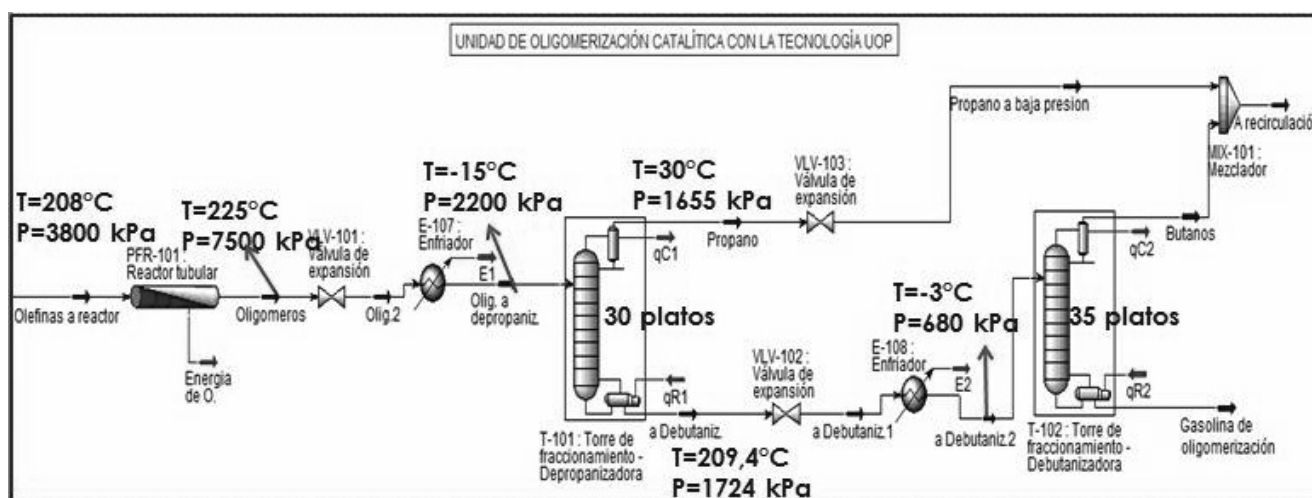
UNIDAD DE OLIGOMERIZACIÓN CATALÍTICA CON LA TECNOLOGÍA UOP

Propano a baja presion

A recirculació

MIX-101 : Mezclador

T=208°C
P=3800 kPa

T=225°C
P=7500 kPa

T=-15°C
P=2200 kPa

T=30°C
P=1655 kPa

VLV-103 : Válvula de expansión

VLV-101 : Válvula de expansión

E-107 : Enfriador

PFR-101 : Reactor tubular

qC1

Propano

Butanos

qC2

E1

Olefinas a reactor

Oligomeros

Olig.2

Olig. a depropaniz.

30 platos

T=-3°C
P=680 kPa

35 platos

Energia de O.

VLV-102 : Válvula de expansión

E-108 : Enfriador

E2

qR1

qR2

a Debutaniz.

a Debutaniz.1

a Debutaniz.2

Gasolina de oligomerización

T-101 : Torre de fraccionamiento - Depropanizadora

T=209,4°C
P=1724 kPa

T-102 : Torre de fraccionamiento - Debutanizadora